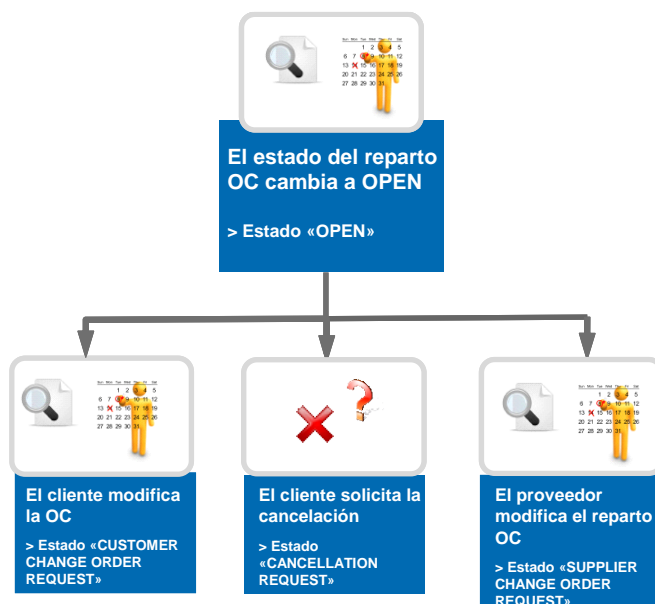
El estado del reparto OC cambia a OPEN

> Estado «OPEN»

El cliente modifica la OC

> Estado «CUSTOMER CHANGE ORDER REQUEST»

El cliente solicita la cancelación

> Estado «CANCELLATION REQUEST»

El proveedor modifica el reparto OC

> Estado «SUPPLIER CHANGE ORDER REQUEST»